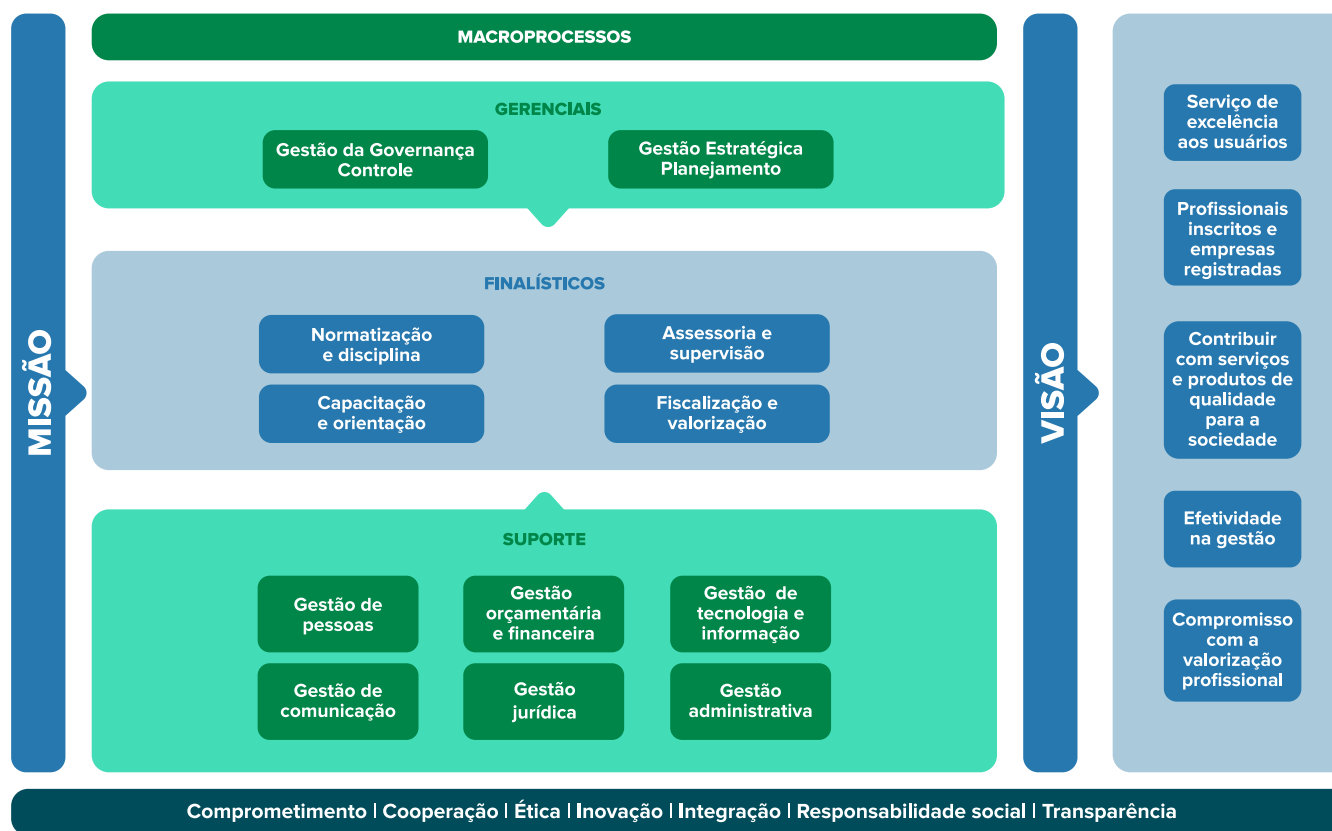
MISSÃO

MACROPROCESSOS

GERENCIAIS

Gestão da Governança
Controle

Gestão Estratégica
Planejamento

FINALÍSTICOS

Normatização e disciplina

Assessoria e supervisão

Capacitação e orientação

Fiscalização e valorização

SUPORTE

Gestão de pessoas

Gestão orçamentária e financeira

Gestão de tecnologia e informação

Gestão de comunicação

Gestão jurídica

Gestão administrativa

VISÃO

Serviço de excelência aos usuários

Profissionais inscritos e empresas registradas

Contribuir com serviços e produtos de qualidade para a sociedade

Efetividade na gestão

Compromisso com a valorização profissional

Comprometimento | Cooperação | Ética | Inovação | Integração | Responsabilidade social | Transparência